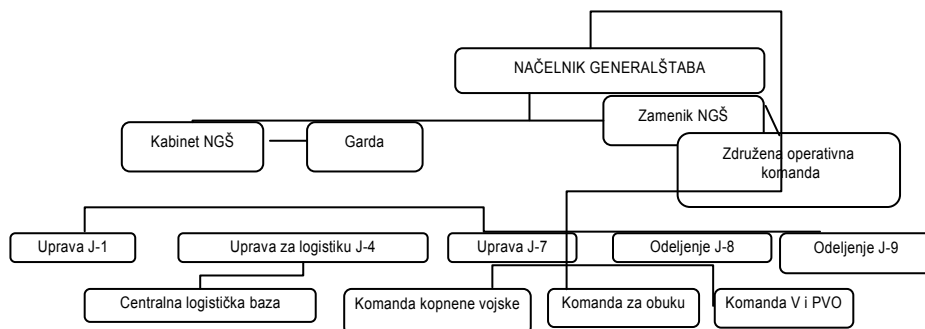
NAČELNIK GENERALŠTABA

Zamenik NGŠ

Kabinet NGŠ

Garda

Združena operativna komanda

Uprava J-1

Uprava za logistiku J-4

Uprava J-7

Odeljenje J-8

Odeljenje J-9

Centralna logistička baza

Komanda kopnene vojske

Komanda za obuku

Komanda V i PVO